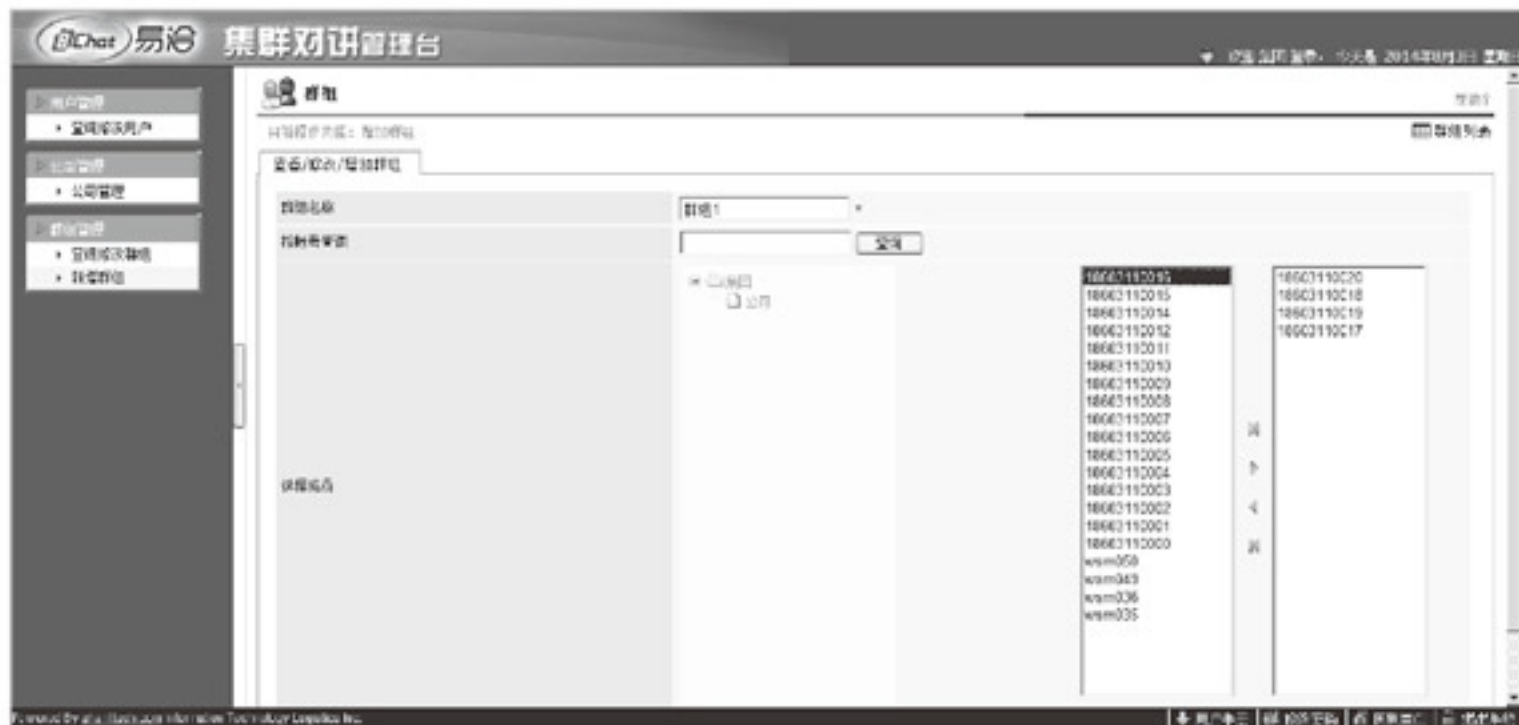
EChat 易洽 集群对讲管理台

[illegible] 2014年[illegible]

用户管理
• 查询修改用户
公司管理
• 公司管理
群组管理
• 查询修改群组
• 新增群组

群组

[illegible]

当前操作页面：增加群组

群组列表

查看/修改/增加群组

群组名称
群组1
*

指定管理员
查询

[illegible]
公司

18603110016
18603110015
18603110014
18603110012
18603110011
18603110010
18603110009
18603110008
18603110007
18603110006
18603110005
18603110004
18603110003
18603110002
18603110001
18603110000
wsm050
wsm049
wsm036
wsm035

18603110020
18603110018
18603110019
18603110017

群组成员

Powered by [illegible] Information Technology Logistics Inc.

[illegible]